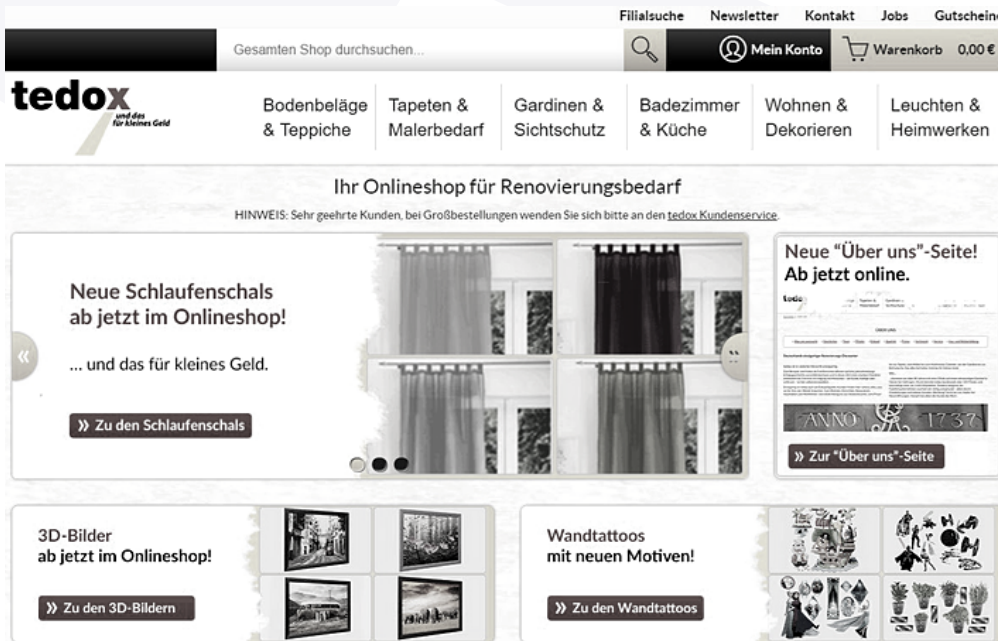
Filialsuche Newsletter Kontakt Jobs Gutschein

Gesamten Shop durchsuchen...

Mein Konto

Warenkorb 0,00 €

tedox
und das für kleines Geld

Bodenbeläge & Teppiche

Tapeten & Malerbedarf

Gardinen & Sichtschutz

Badezimmer & Küche

Wohnen & Dekorieren

Leuchten & Heimwerken

Ihr Onlineshop für Renovierungsbedarf

HINWEIS: Sehr geehrte Kunden, bei Großbestellungen wenden Sie sich bitte an den tedox Kundenservice.

Neue Schlaufenschals ab jetzt im Onlineshop!

... und das für kleines Geld.

» Zu den Schlaufenschals

Neue "Über uns"-Seite! Ab jetzt online.

ANNO 1737

» Zur "Über uns"-Seite

3D-Bilder ab jetzt im Onlineshop!

» Zu den 3D-Bildern

Wandtattoos mit neuen Motiven!

» Zu den Wandtattoos